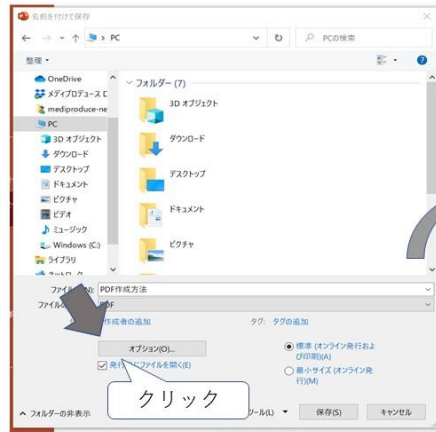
名前を付けて保存

← → ∨ ↑ PC ∨ ↻ PCの検索

整理 ▾

OneDrive
メディプロデュース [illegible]
mediproduce-ne
PC
3D オブジェクト
ダウンロード
デスクトップ
ドキュメント
ピクチャ
ビデオ
ミュージック
Windows (C:)
ライブラリ
ネットワーク

∨ フォルダー (7)
3D オブジェクト
ダウンロード
デスクトップ
ドキュメント
ピクチャ

ファイル名(N): PDF作成方法
ファイルの種類: PDF
作成者の追加
タグ: タグの追加
オプション(O)...
発行後にファイルを開く(E)
標準 (オンライン発行および印刷)(A)
最小サイズ (オンライン発行)(M)
クリック
フォルダーの非表示
ツール(L) ▾
保存(S)
キャンセル